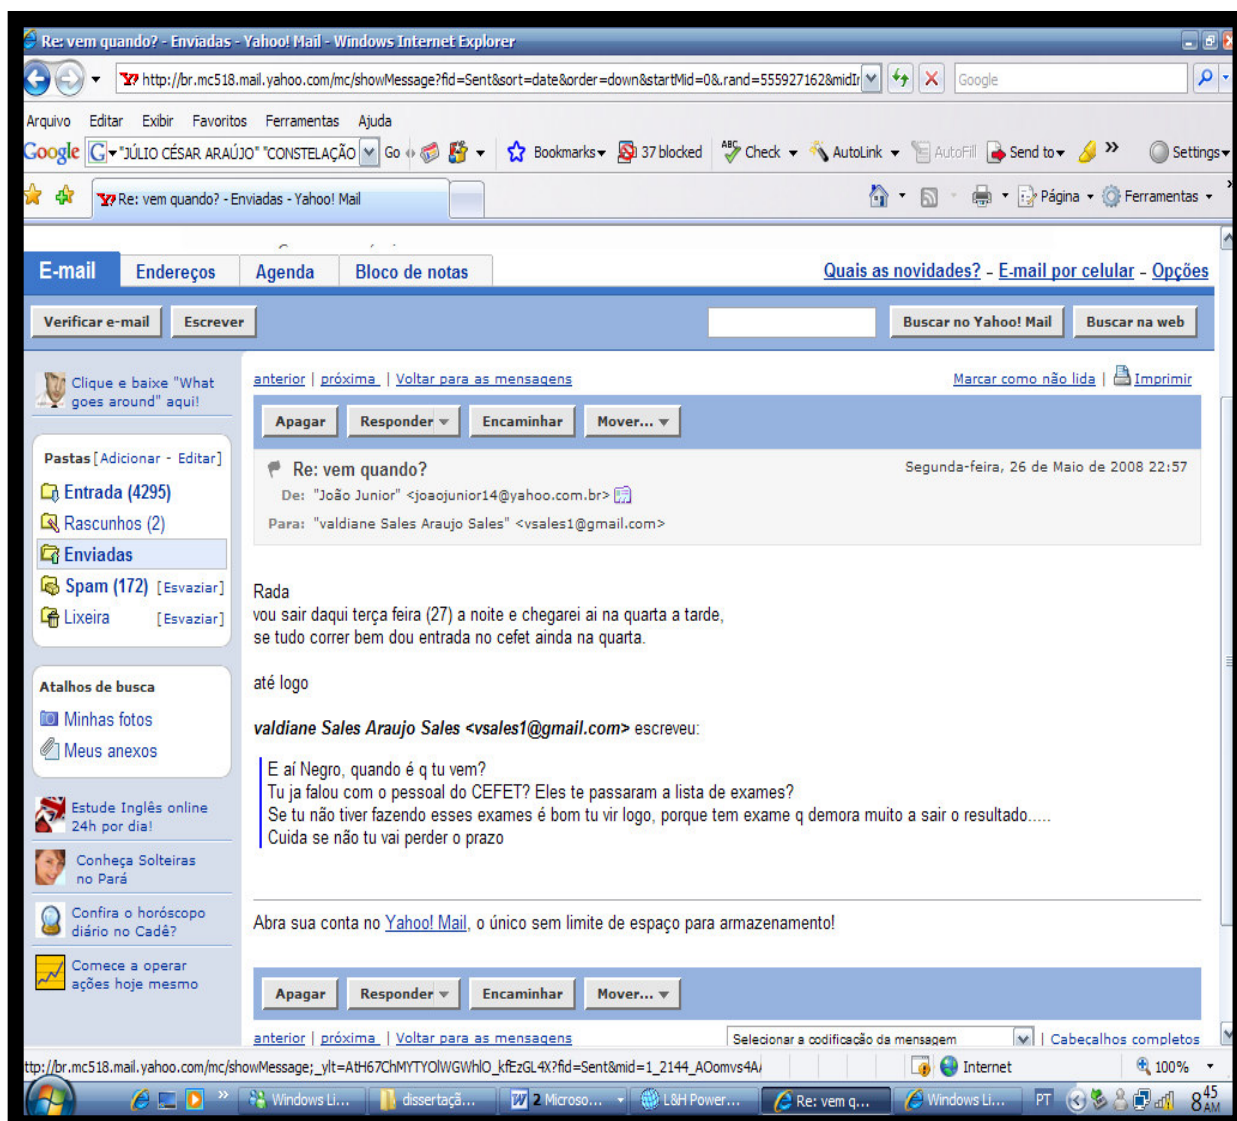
Re: vem quando? - Enviadas - Yahoo! Mail - Windows Internet Explorer

http://br.mc518.mail.yahoo.com/mc/showMessage?fid=Sent&sort=date&order=down&startMid=0&.rand=555927162&midI

Google

Arquivo Editar Exibir Favoritos Ferramentas Ajuda

Google "JÚLIO CÉSAR ARAÚJO" "CONSTELAÇÃO Go Bookmarks 37 blocked Check AutoLink AutoFill Send to Settings

Re: vem quando? - Enviadas - Yahoo! Mail

Página Ferramentas

E-mail Endereços Agenda Bloco de notas

Quais as novidades? - E-mail por celular - Opções

Verificar e-mail Escrever

Buscar no Yahoo! Mail Buscar na web

Clique e baixe "What goes around" aqui!

Pastas [Adicionar - Editar]

Entrada (4295)
Rascunhos (2)
Enviadas
Spam (172) [Esvaziar]
Lixeira [Esvaziar]

Atalhos de busca

Minhas fotos
Meus anexos

Estude Inglês online 24h por dia!

Conheça Solteiras no Pará

Confira o horóscopo diário no Cadê?

Comece a operar ações hoje mesmo

anterior | próxima | Voltar para as mensagens

Marcar como não lida | Imprimir

Apagar Responder Encaminhar Mover...

Re: vem quando?

Segunda-feira, 26 de Maio de 2008 22:57

De: "João Junior" <joaojunior14@yahoo.com.br>

Para: "valdiane Sales Araujo Sales" <vsales1@gmail.com>

Rada
vou sair daqui terça feira (27) a noite e chegarei ai na quarta a tarde,
se tudo correr bem dou entrada no cefet ainda na quarta.

até logo

valdiane Sales Araujo Sales <vsales1@gmail.com> escreveu:

E aí Negro, quando é q tu vem?
Tu ja falou com o pessoal do CEFET? Eles te passaram a lista de exames?
Se tu não tiver fazendo esses exames é bom tu vir logo, porque tem exame q demora muito a sair o resultado.....
Cuida se não tu vai perder o prazo

Abra sua conta no Yahoo! Mail, o único sem limite de espaço para armazenamento!

Apagar Responder Encaminhar Mover...

anterior | próxima | Voltar para as mensagens

Selecionar a codificação da mensagem | Cabeçalhos completos

ttp://br.mc518.mail.yahoo.com/mc/showMessage;_ylt=AtH67ChMYTYOlWGWhlO_kfEzGL4X?fid=Sent&mid=1_2144_AOomvs4A

Internet 100%

Windows Li... dissertaçã... 2 Microso... L&H Power... Re: vem q... Windows Li... PT 8:45 AM